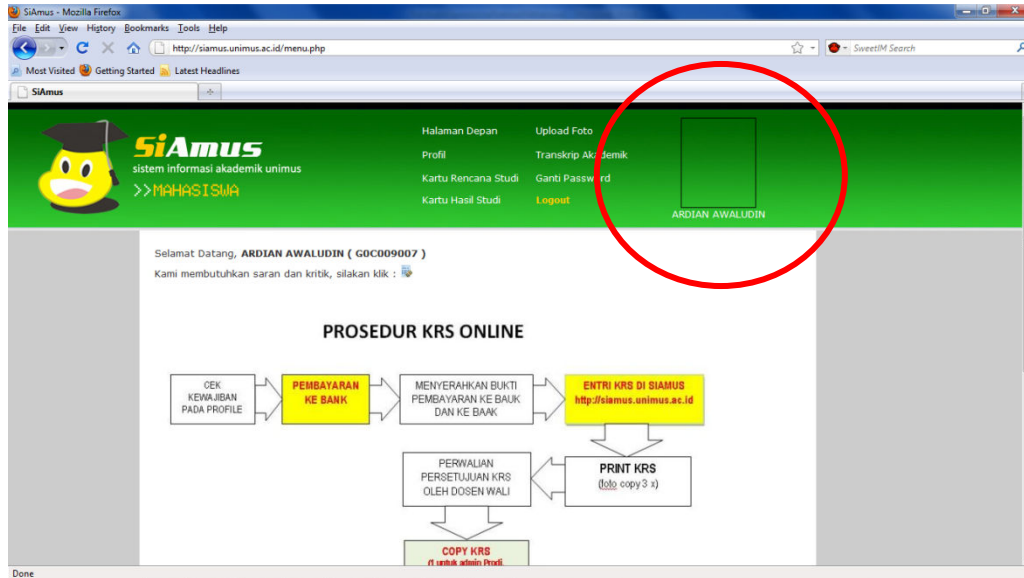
SiAmus - Mozilla Firefox

File Edit View History Bookmarks Tools Help

http://siamus.unimus.ac.id/menu.php

SweetIM Search

Most Visited Getting Started Latest Headlines

SiAmus

SiAmus
sistem informasi akademik unimus
>>MAHASISWA

Halaman Depan
Profil
Kartu Rencana Studi
Kartu Hasil Studi

Upload Foto
Transkrip Akademik
Ganti Password
Logout

ARDIAN AWALUDIN

Selamat Datang, ARDIAN AWALUDIN ( G0C009007 )

Kami membutuhkan saran dan kritik, silakan klik :

PROSEDUR KRS ONLINE

CEK KEWAJIBAN PADA PROFILE

PEMBAYARAN KE BANK

MENYERAHKAN BUKTI PEMBAYARAN KE BAUK DAN KE BAAK

ENTRI KRS DI SIAMUS http://siamus.unimus.ac.id

PERWALIAN PERSETUJUAN KRS OLEH DOSEN WALI

PRINT KRS (foto copy 3 x)

COPY KRS (1 untuk admin Prodi, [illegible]

Done